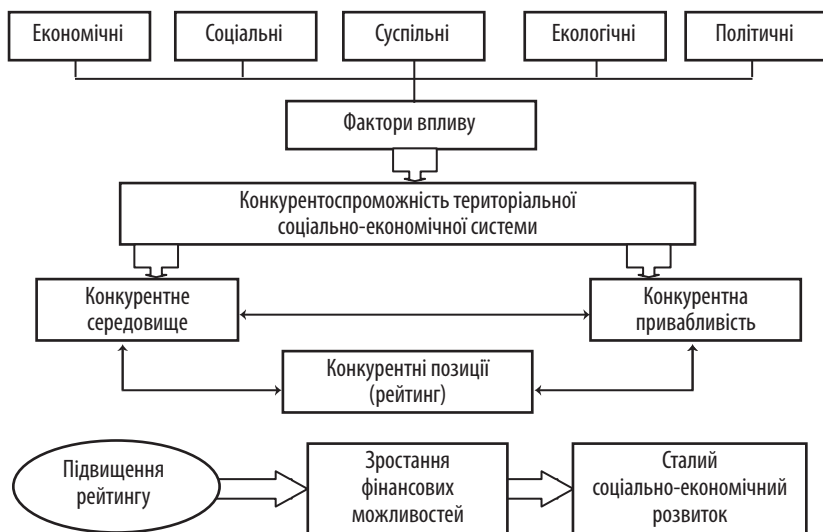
Економічні

Соціальні

Суспільні

Екологічні

Політичні

Фактори впливу

Конкурентоспроможність територіальної соціально-економічної системи

Конкурентне середовище

Конкурентна привабливість

Конкурентні позиції (рейтинг)

Підвищення рейтингу

Зростання фінансових можливостей

Сталий соціально-економічний розвиток